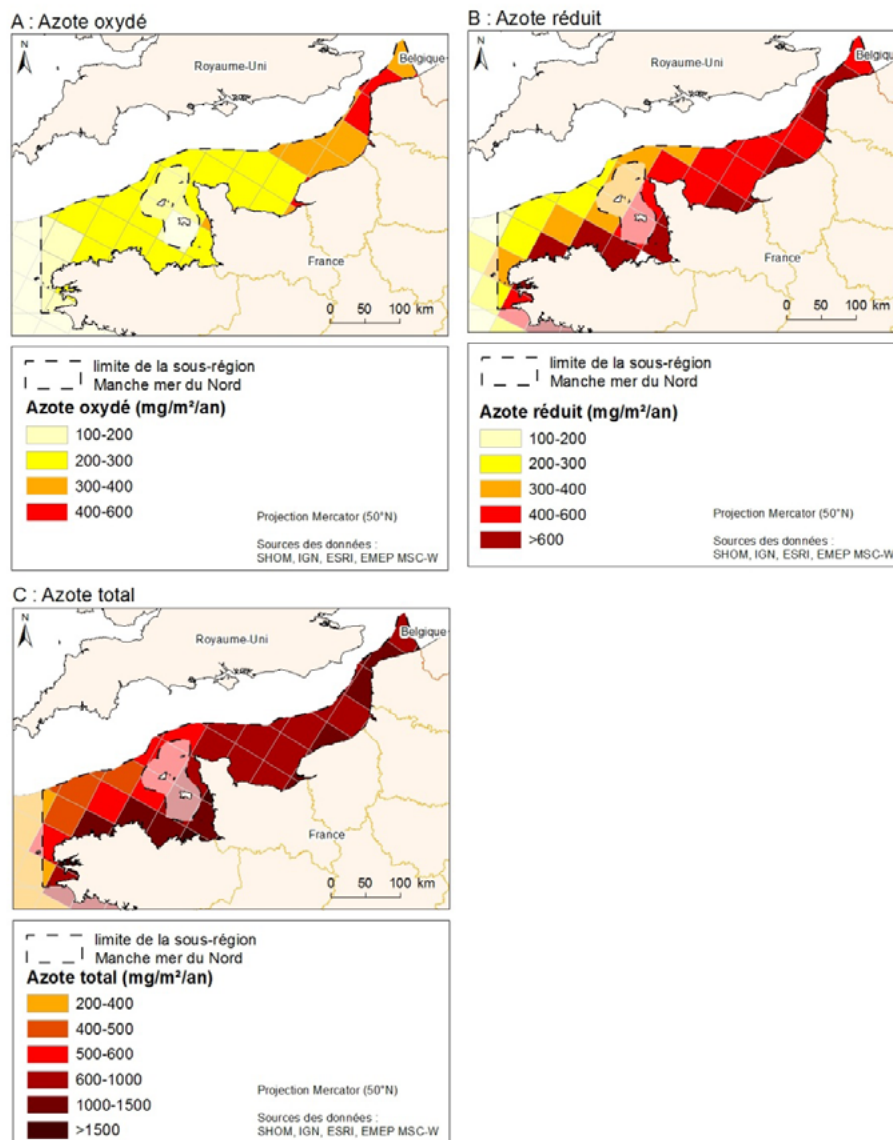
A : Azote oxydé

N

Royaume-Uni

Belgique

France

0 50 100 km

limite de la sous-région Manche mer du Nord

Azote oxydé (mg/m²/an)

100-200

200-300

300-400

400-600

Projection Mercator (50°N)

Sources des données : SHOM, IGN, ESRI, EMEP MSC-W

B : Azote réduit

N

Royaume-Uni

Belgique

France

0 50 100 km

limite de la sous-région Manche mer du Nord

Azote réduit (mg/m²/an)

100-200

200-300

300-400

400-600

>600

Projection Mercator (50°N)

Sources des données : SHOM, IGN, ESRI, EMEP MSC-W

C : Azote total

N

Royaume-Uni

Belgique

France

0 50 100 km

limite de la sous-région Manche mer du Nord

Azote total (mg/m²/an)

200-400

400-500

500-600

600-1000

1000-1500

>1500

Projection Mercator (50°N)

Sources des données : SHOM, IGN, ESRI, EMEP MSC-W